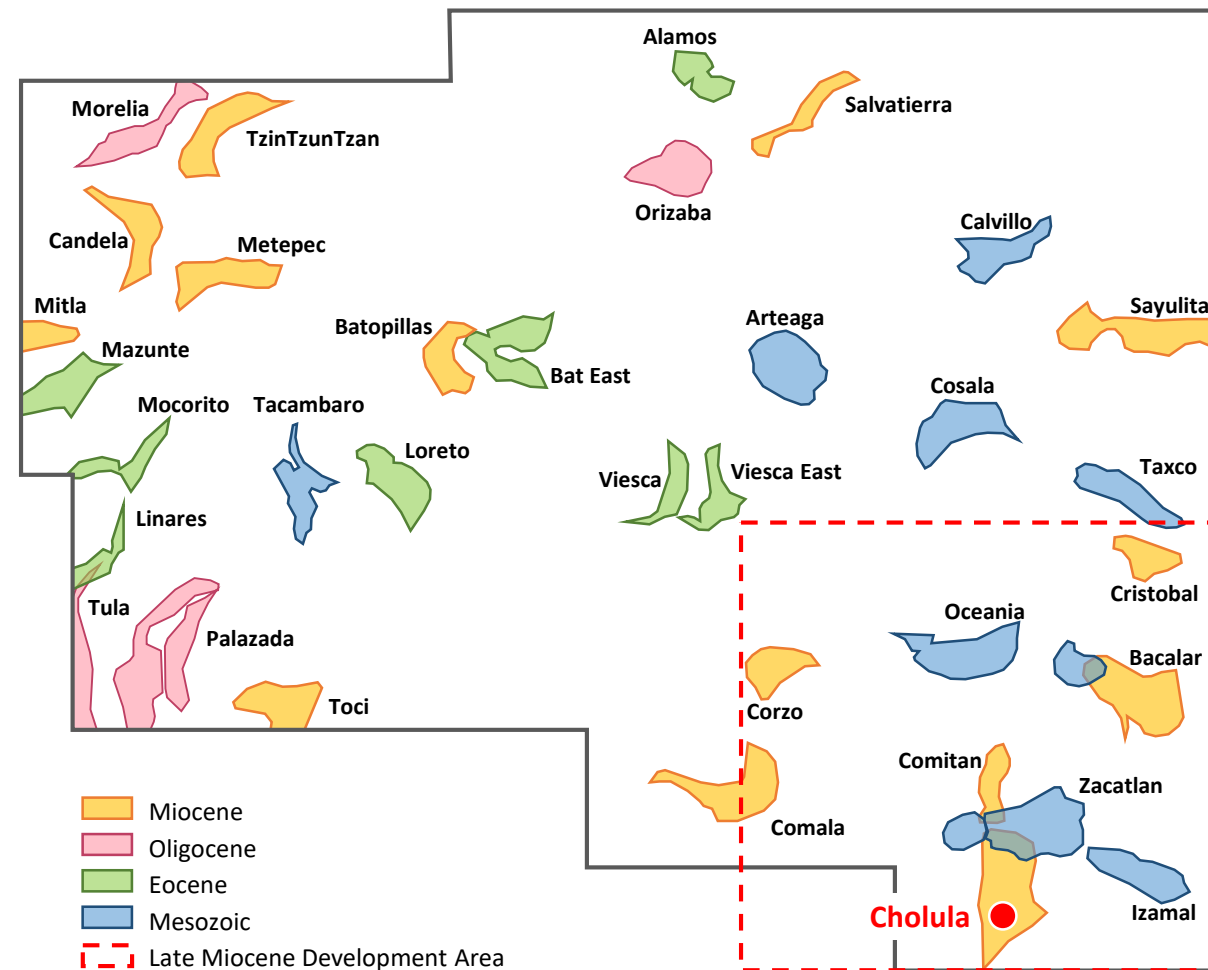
Alamos
Morelia
TzinTzunTzan
Salvatierra
Orizaba
Candela
Metepec
Calvillo
Mitla
Batopillas
Arteaga
Sayulita
Mazunte
Bat East
Cosala
Mocorito
Tacambaro
Loreto
Viesca
Viesca East
Taxco
Linares
Cristobal
Tula
Palazada
Oceania
Bacalar
Corzo
Toci
Comitan
Zacatlan
Comala
Cholula
Izamal

Miocene
Oligocene
Eocene
Mesozoic
Late Miocene Development Area